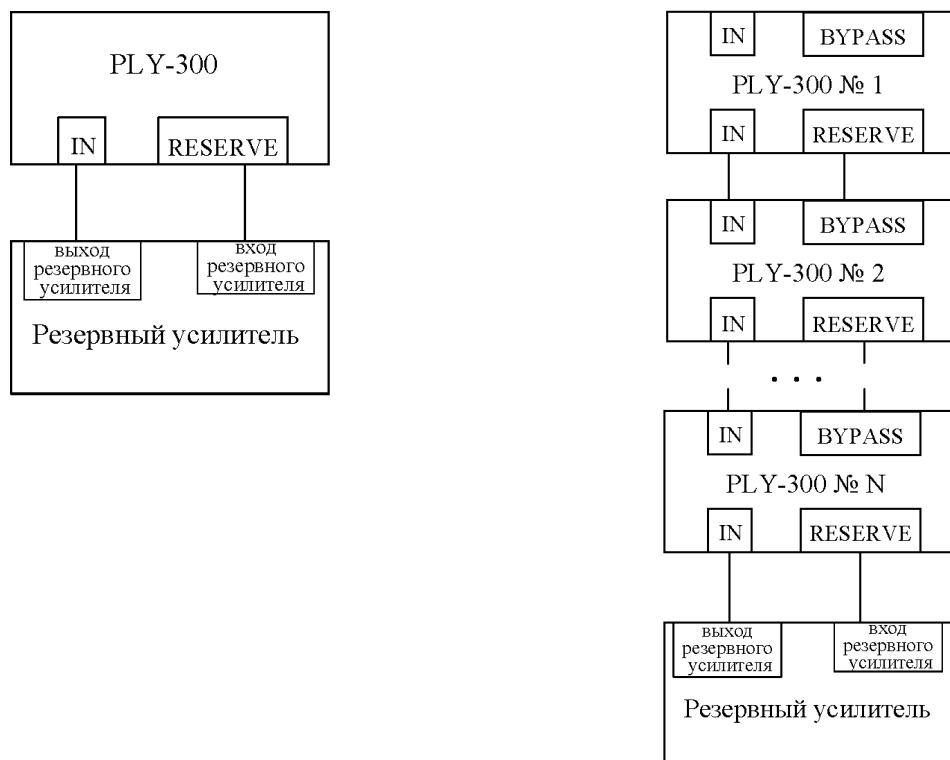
PLY-300

IN

RESERVE

выход резервного усилителя

вход резервного усилителя

Резервный усилитель

IN

BYPASS

PLY-300 № 1

IN

RESERVE

IN

BYPASS

PLY-300 № 2

IN

RESERVE

. . .

IN

BYPASS

PLY-300 № N

IN

RESERVE

выход резервного усилителя

вход резервного усилителя

Резервный усилитель